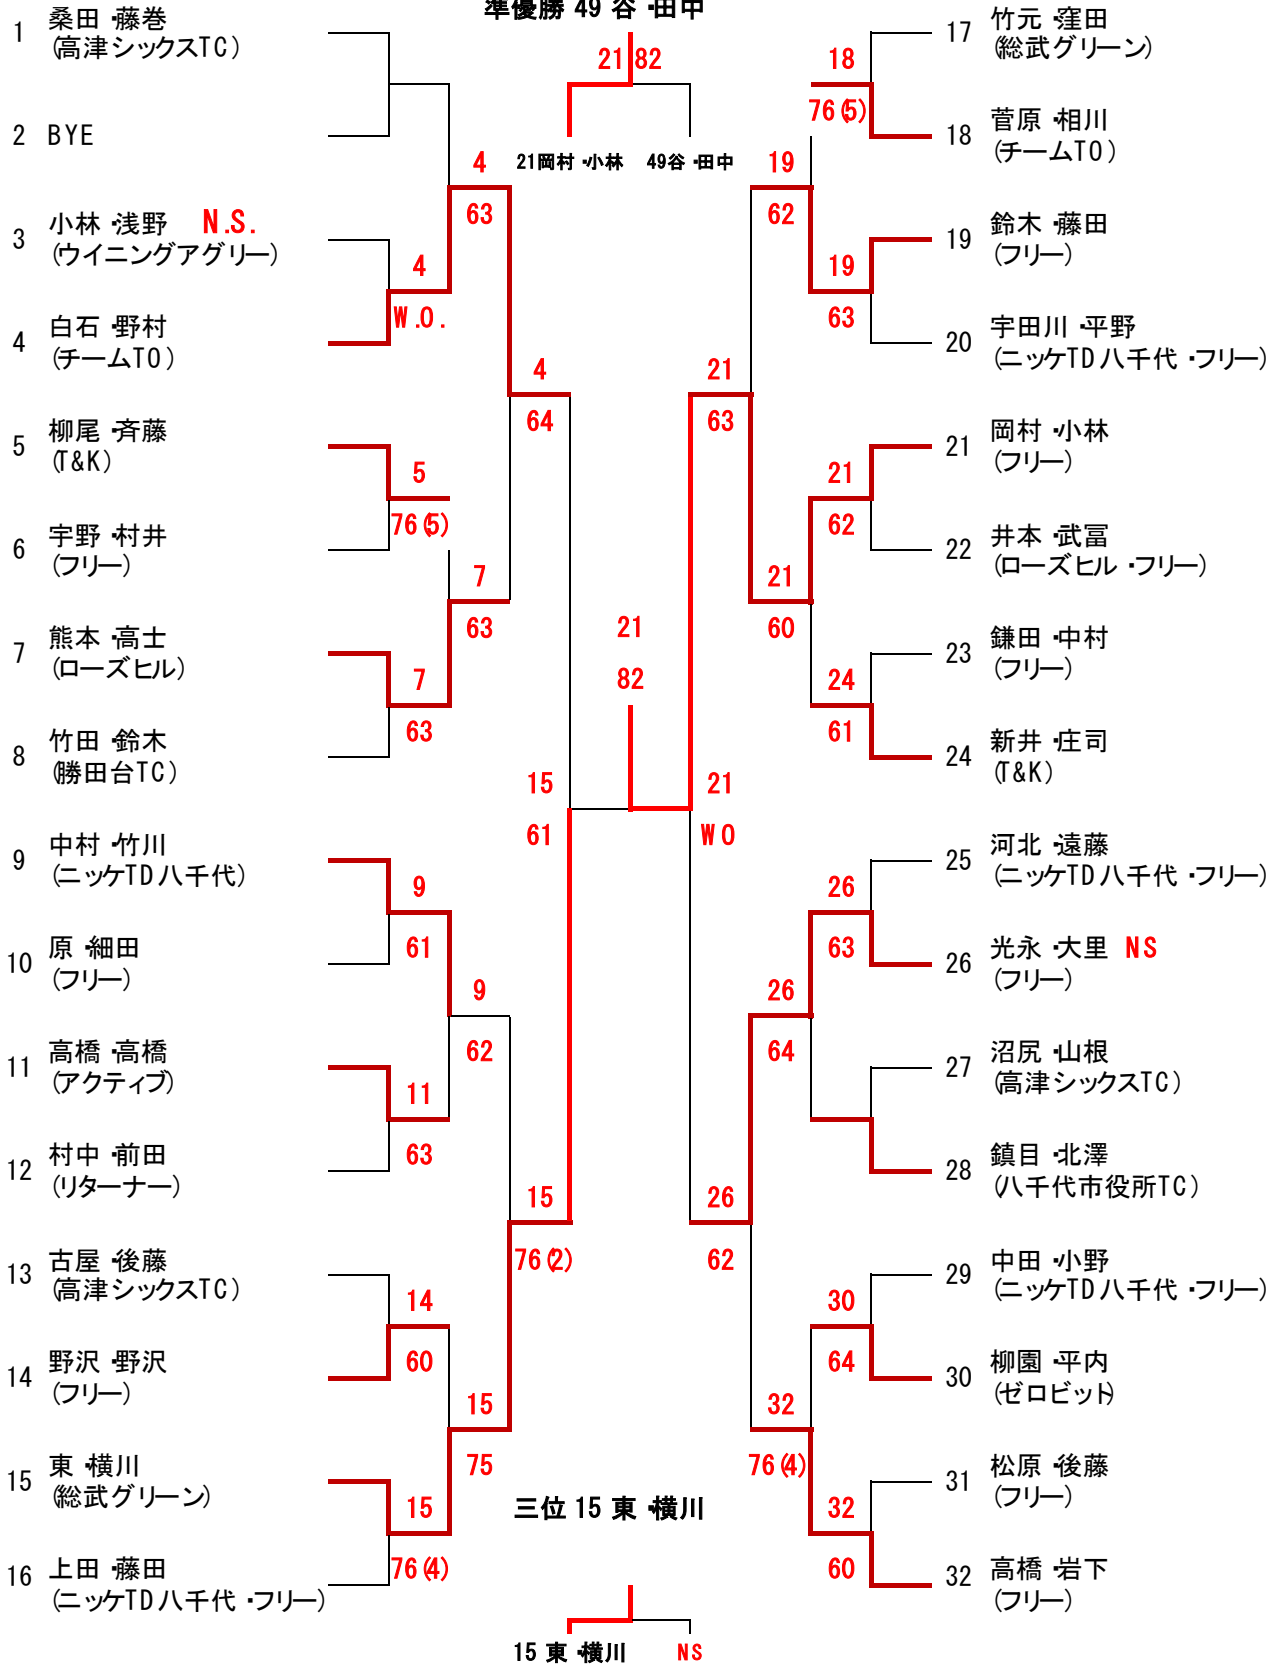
準優勝 49 谷 ・田中

1 桑田 ・藤巻 (高津シックスTC)
2 BYE
3 小林 ・浅野 N.S. (ウイニングアグリー)
4 白石 ・野村 (チームTO)
5 柳尾 ・斉藤 (T&K)
6 宇野 ・村井 (フリー)
7 熊本 ・高士 (ローズヒル)
8 竹田 ・鈴木 (勝田台TC)
9 中村 ・竹川 (ニッケTD八千代)
10 原 ・細田 (フリー)
11 高橋 ・高橋 (アクティブ)
12 村中 ・前田 (リターナー)
13 古屋 ・後藤 (高津シックスTC)
14 野沢 ・野沢 (フリー)
15 東 ・横川 (総武グリーン)
16 上田 ・藤田 (ニッケTD八千代 ・フリー)

17 竹元 ・窪田 (総武グリーン)
18 菅原 ・相川 (チームTO)
19 鈴木 ・藤田 (フリー)
20 宇田川 ・平野 (ニッケTD八千代 ・フリー)
21 岡村 ・小林 (フリー)
22 井本 ・武冨 (ローズヒル ・フリー)
23 鎌田 ・中村 (フリー)
24 新井 ・庄司 (T&K)
25 河北 ・遠藤 (ニッケTD八千代 ・フリー)
26 光永 ・大里 NS (フリー)
27 沼尻 ・山根 (高津シックスTC)
28 鎮目 ・北澤 (八千代市役所TC)
29 中田 ・小野 (ニッケTD八千代 ・フリー)
30 柳園 ・平内 (ゼロビット)
31 松原 ・後藤 (フリー)
32 高橋 ・岩下 (フリー)

4
W.O.
4
63
5
76(5)
7
63
7
63
4
64
9
61
9
62
11
63
14
60
15
75
15
76(4)
15
61
15
76(2)

18
76(5)
19
62
19
63
21
63
21
62
21
60
24
61
21
WO
26
63
26
64
26
62
30
64
32
76(4)
32
60

21 82
21岡村 ・小林 49谷 ・田中
21
82

三位 15 東 ・横川
15 東 ・横川 NS